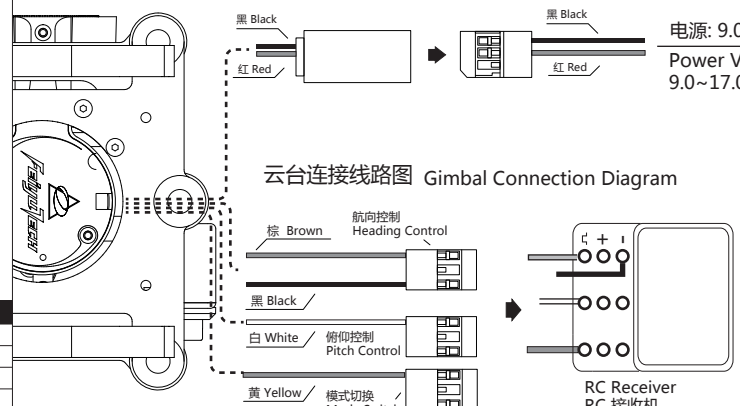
黑 Black

红 Red

黑 Black

红 Red

电源: 9.0
Power V
9.0~17.0

云台连接线路图 Gimbal Connection Diagram

棕 Brown

航向控制
Heading Control

黑 Black

白 White

俯仰控制
Pitch Control

黄 Yellow

模式切换
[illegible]

ς + -

RC Receiver
RC 接收机